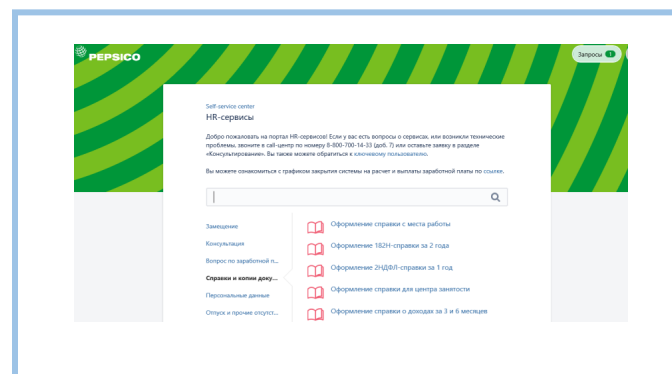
PEPSICO

Запросы 1

Self-service center

HR-сервисы

Добро пожаловать на портал HR-сервисов! Если у вас есть вопросы о сервисах, или возникли технические проблемы, звоните в call-центр по номеру 8-800-700-14-33 (доб. 7) или оставьте заявку в разделе «Консультирование». Вы также можете обратиться к ключевому пользователю.

Вы можете ознакомиться с графиком закрытия системы на расчет и выплаты заработной платы по ссылке.

Замещение
Консультация
Вопрос по заработной п...
Справки и копии доку...
Персональные данные
Отпуск и прочие отсутст...

Оформление справки с места работы
Оформление 182Н-справки за 2 года
Оформление 2НДФЛ-справки за 1 год
Оформление справки для центра занятости
Оформление справки о доходах за 3 и 6 месяцев